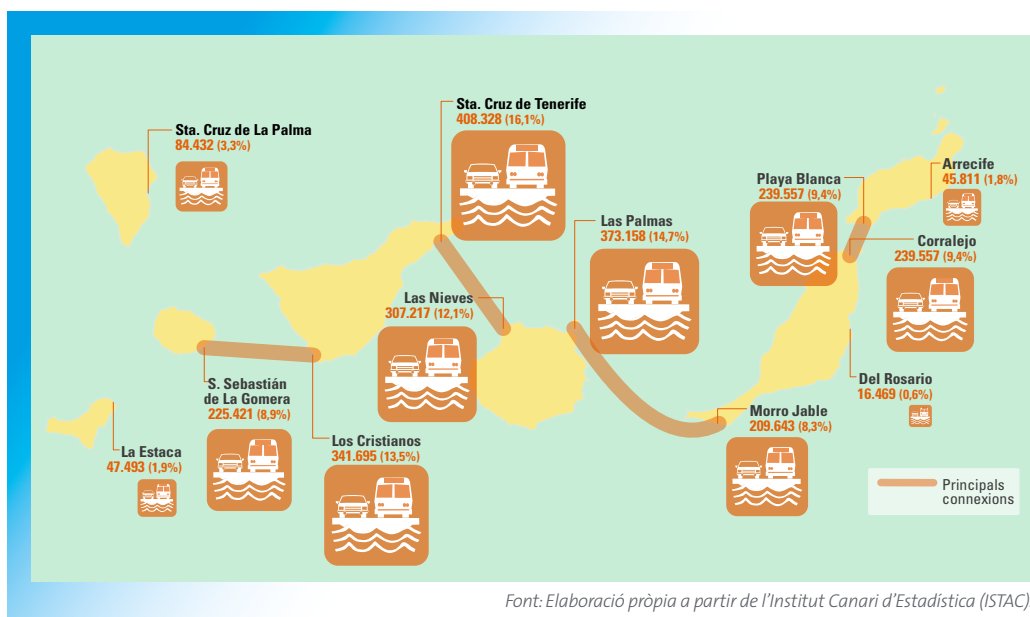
Sta. Cruz de La Palma
84.432 (3,3%)

Sta. Cruz de Tenerife
408.328 (16,1%)

Playa Blanca
239.557 (9,4%)

Arrecife
45.811 (1,8%)

Las Palmas
373.158 (14,7%)

Corralejo
239.557 (9,4%)

Las Nieves
307.217 (12,1%)

S. Sebastián de La Gomera
225.421 (8,9%)

Del Rosario
16.469 (0,6%)

La Estaca
47.493 (1,9%)

Los Cristianos
341.695 (13,5%)

Morro Jable
209.643 (8,3%)

Principals connexions

Font: Elaboració pròpia a partir de l'Institut Canari d'Estadística (ISTAC)